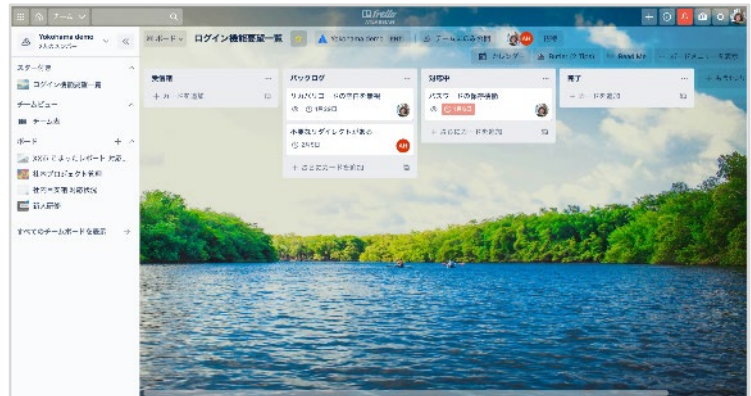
チーム

Trello

Yokohama demo

ボード

ログイン機能要望一覧

Yokohama demo

スター付き

ログイン機能要望一覧

チームビュー

チーム表

ボード

すべてのチームボードを表示

未着手

+ カードを追加

バックログ

ログインの不具合修正

2月5日

+ もう1枚カードを追加

対応中

パスワードの修正

+ もう1枚カードを追加

完了

+ カードを追加

+ もう1つリストを追加